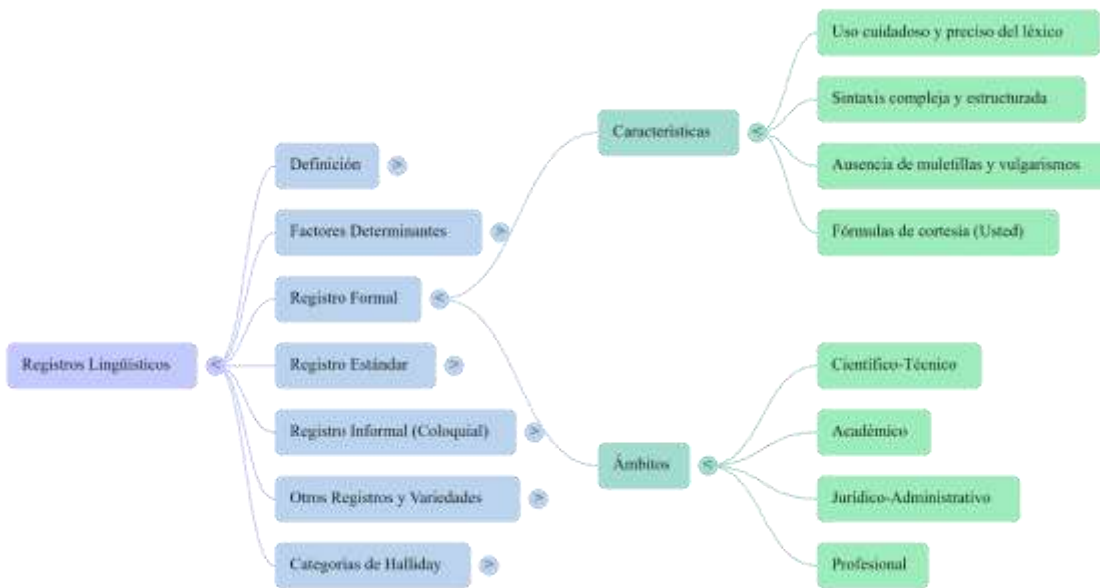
Registros Lingüísticos <

Definición >

Factores Determinantes >

Registro Formal <

Características <

Uso cuidadoso y preciso del léxico

Sintaxis compleja y estructurada

Ausencia de muletillas y vulgarismos

Fórmulas de cortesía (Usted)

Ámbitos <

Científico-Técnico

Académico

Jurídico-Administrativo

Profesional

Registro Estándar >

Registro Informal (Coloquial) >

Otros Registros y Variedades >

Categorías de Halliday >